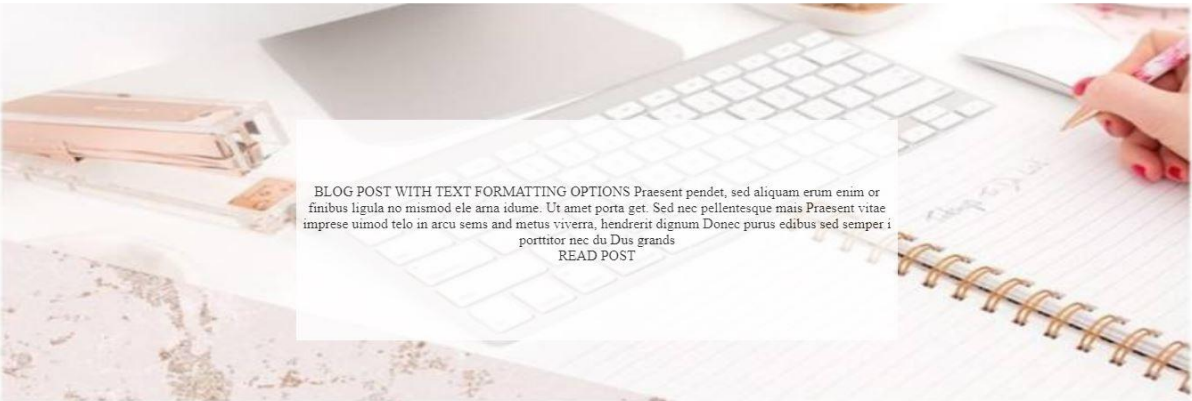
BLOG POST WITH TEXT FORMATTING OPTIONS Praesent pendet, sed aliquam erum enim or finibus ligula no mismod ele arna idume. Ut amet porta get. Sed nec pellentesque mais Praesent vitae imprese uimod telo in arcu sems and metus viverra, hendrerit dignum Donec purus edibus sed semper i porttitor nec du Dus grands

READ POST